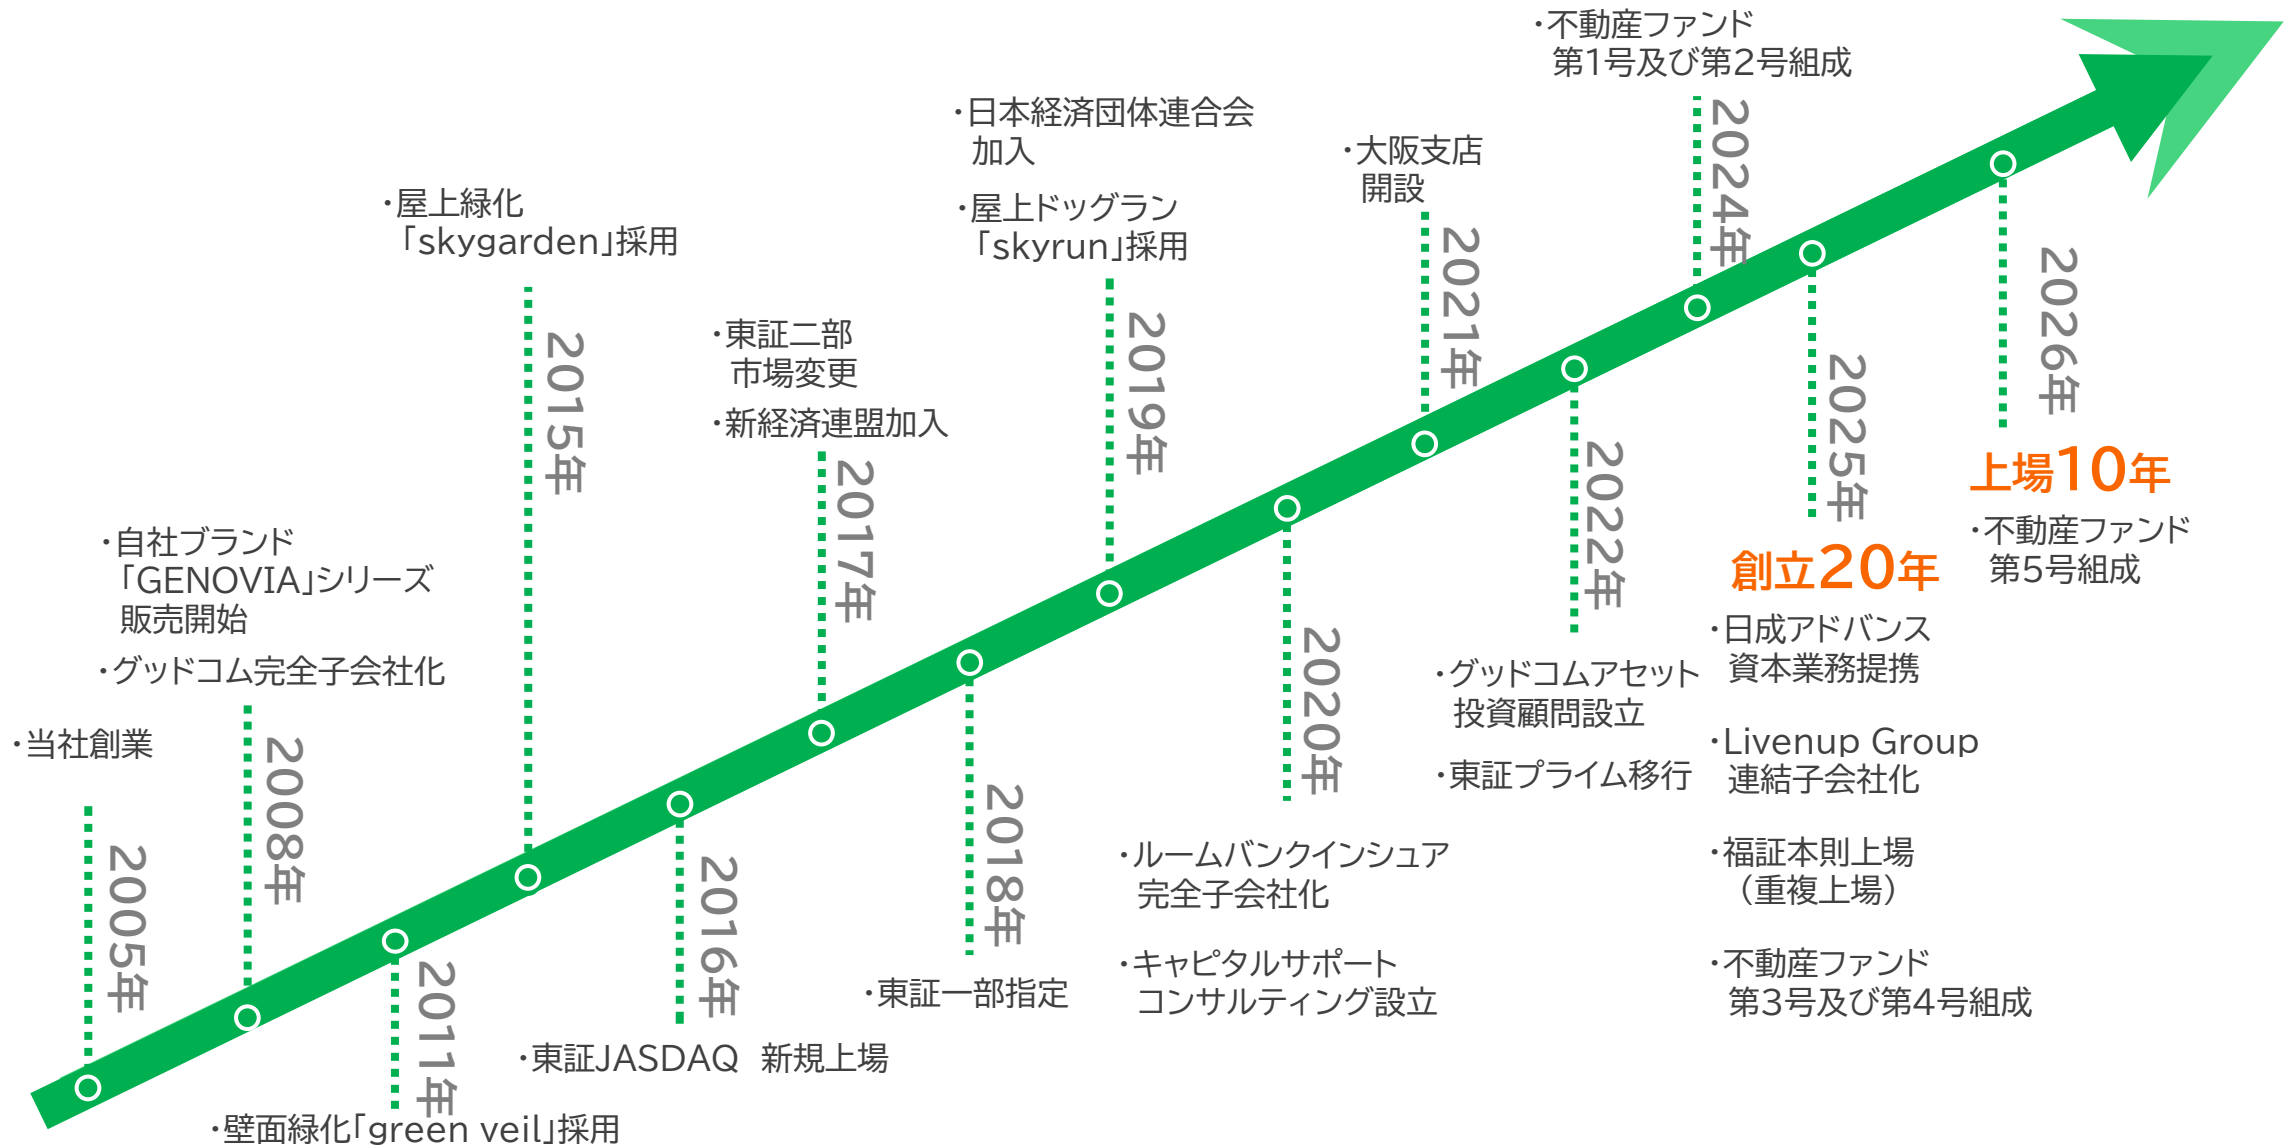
2005年
・当社創業

2008年
・自社ブランド「GENOVIA」シリーズ販売開始
・グッドコム完全子会社化

2011年
・壁面緑化「green veil」採用

2015年
・屋上緑化「skygarden」採用

2016年
・東証JASDAQ 新規上場

2017年
・東証二部 市場変更
・新経済連盟加入

2018年
・東証一部指定

2019年
・日本経済団体連合会 加入
・屋上ドッグラン「skyrun」採用

2020年
・ルームバンクインシュア 完全子会社化
・キャピタルサポート コンサルティング設立

2021年
・大阪支店 開設

2022年
・グッドコムアセット 投資顧問設立
・東証プライム移行

2024年
・不動産ファンド 第1号及び第2号組成

2025年
創立20年
・日成アドバンス 資本業務提携
・Livenup Group 連結子会社化
・福証本則上場 （重複上場）
・不動産ファンド 第3号及び第4号組成

2026年
上場10年
・不動産ファンド 第5号組成